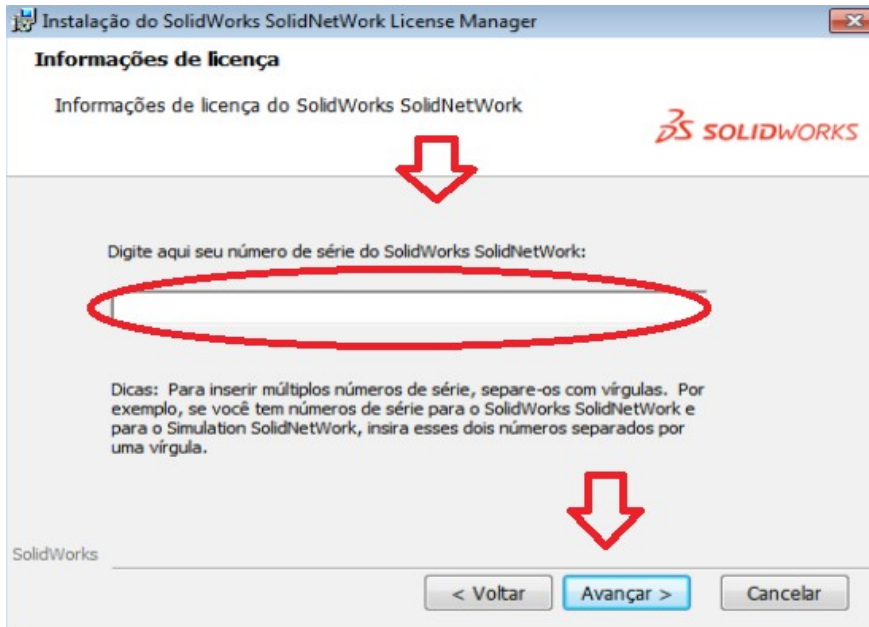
Instalação do SolidWorks SolidNetWork License Manager

Informações de licença

Informações de licença do SolidWorks SolidNetWork

3DS SOLIDWORKS

Digite aqui seu número de série do SolidWorks SolidNetWork:

Dicas: Para inserir múltiplos números de série, separe-os com vírgulas. Por exemplo, se você tem números de série para o SolidWorks SolidNetWork e para o Simulation SolidNetWork, insira esses dois números separados por uma vírgula.

SolidWorks

< Voltar

Avançar >

Cancelar